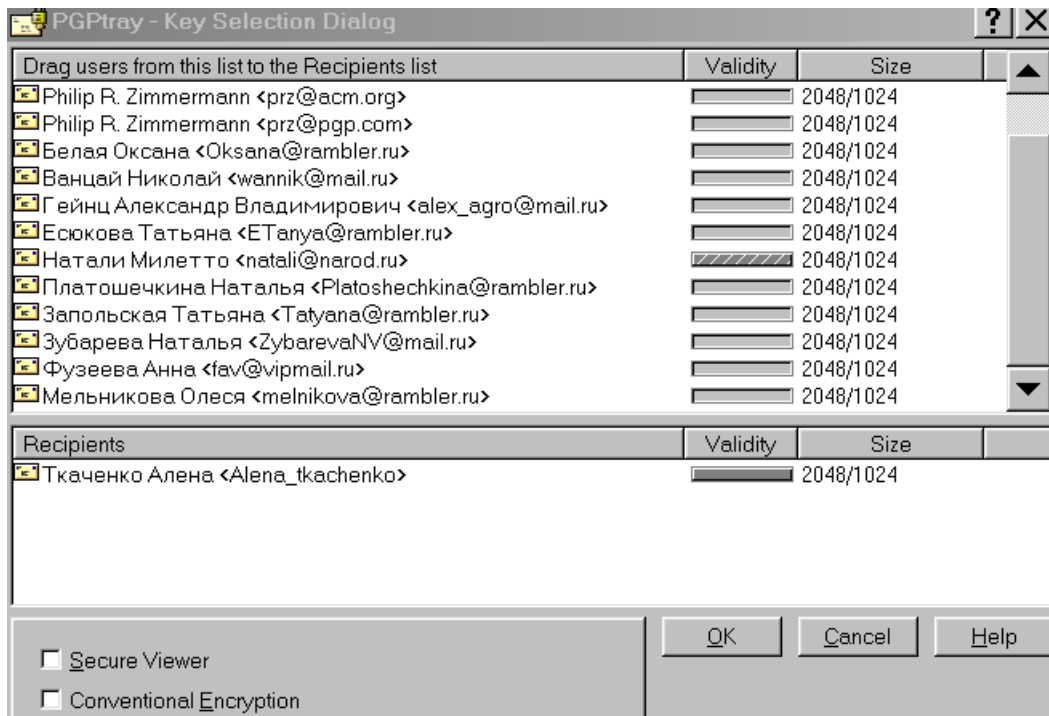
PGPtray - Key Selection Dialog

? X

| Drag users from this list to the Recipients list | Validity | Size |
|---|---|---|
| Philip R. Zimmermann <prz@acm.org> | | 2048/1024 |
| Philip R. Zimmermann <prz@pgp.com> | | 2048/1024 |
| Белая Оксана <Oksana@rambler.ru> | | 2048/1024 |
| Ванцай Николай <wannik@mail.ru> | | 2048/1024 |
| Гейнц Александр Владимирович <alex_agro@mail.ru> | | 2048/1024 |
| Есюкова Татьяна <ETanya@rambler.ru> | | 2048/1024 |
| Натали Милетто <natali@narod.ru> | | 2048/1024 |
| Платошечкина Наталья <Platoshechkina@rambler.ru> | | 2048/1024 |
| Запольская Татьяна <Tatyana@rambler.ru> | | 2048/1024 |
| Зубарева Наталья <ZybarevaNV@mail.ru> | | 2048/1024 |
| Фузеева Анна <fav@vipmail.ru> | | 2048/1024 |
| Мельникова Олеся <melnikova@rambler.ru> | | 2048/1024 |

| Recipients | Validity | Size |
|---|---|---|
| Ткаченко Алена <Alena_tkachenko> | | 2048/1024 |

Secure Viewer

Conventional Encryption

OK

Cancel

Help